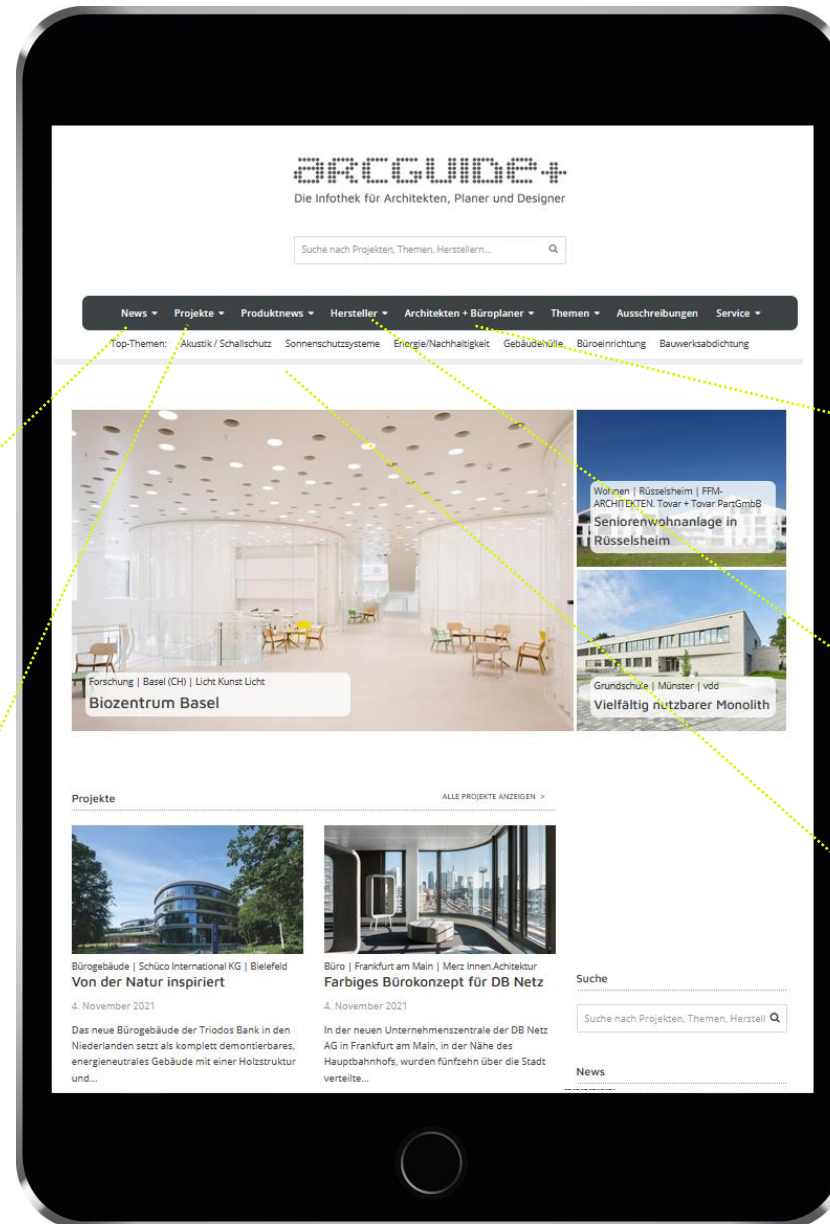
arcguide+
Die Infothek für Architekten, Planer und Designer

Suche nach Projekten, Themen, Herstellern...

News ▾ Projekte ▾ Produktnews ▾ Hersteller ▾ Architekten + Büroplaner ▾ Themen ▾ Ausschreibungen Service ▾

Top-Themen: Akustik / Schallschutz Sonnenschutzsysteme Energie/Nachhaltigkeit Gebäudehülle Büroeinrichtung Bauwerksabdichtung

Forschung | Basel (CH) | Licht Kunst Licht
Biozentrum Basel

Wohnen | Rüsselsheim | FFM-ARCHITEKTEN. Tovar + Tovar PartGmbB
Seniorenwohnanlage in Rüsselsheim

Grundschule | Münster | vdd
Vielfältig nutzbarer Monolith

Projekte
ALLE PROJEKTE ANZEIGEN >

Bürogebäude | Schüco International KG | Bielefeld
Von der Natur inspiriert
4. November 2021
Das neue Bürogebäude der Triodos Bank in den Niederlanden setzt als komplett demontierbares, energieneutrales Gebäude mit einer Holzstruktur und...

Büro | Frankfurt am Main | Merz Innen.Architektur
Farbiges Bürokonzept für DB Netz
4. November 2021
In der neuen Unternehmenszentrale der DB Netz AG in Frankfurt am Main, in der Nähe des Hauptbahnhofs, wurden fünfzehn über die Stadt verteilte...

Suche
Suche nach Projekten, Themen, Herstell

News